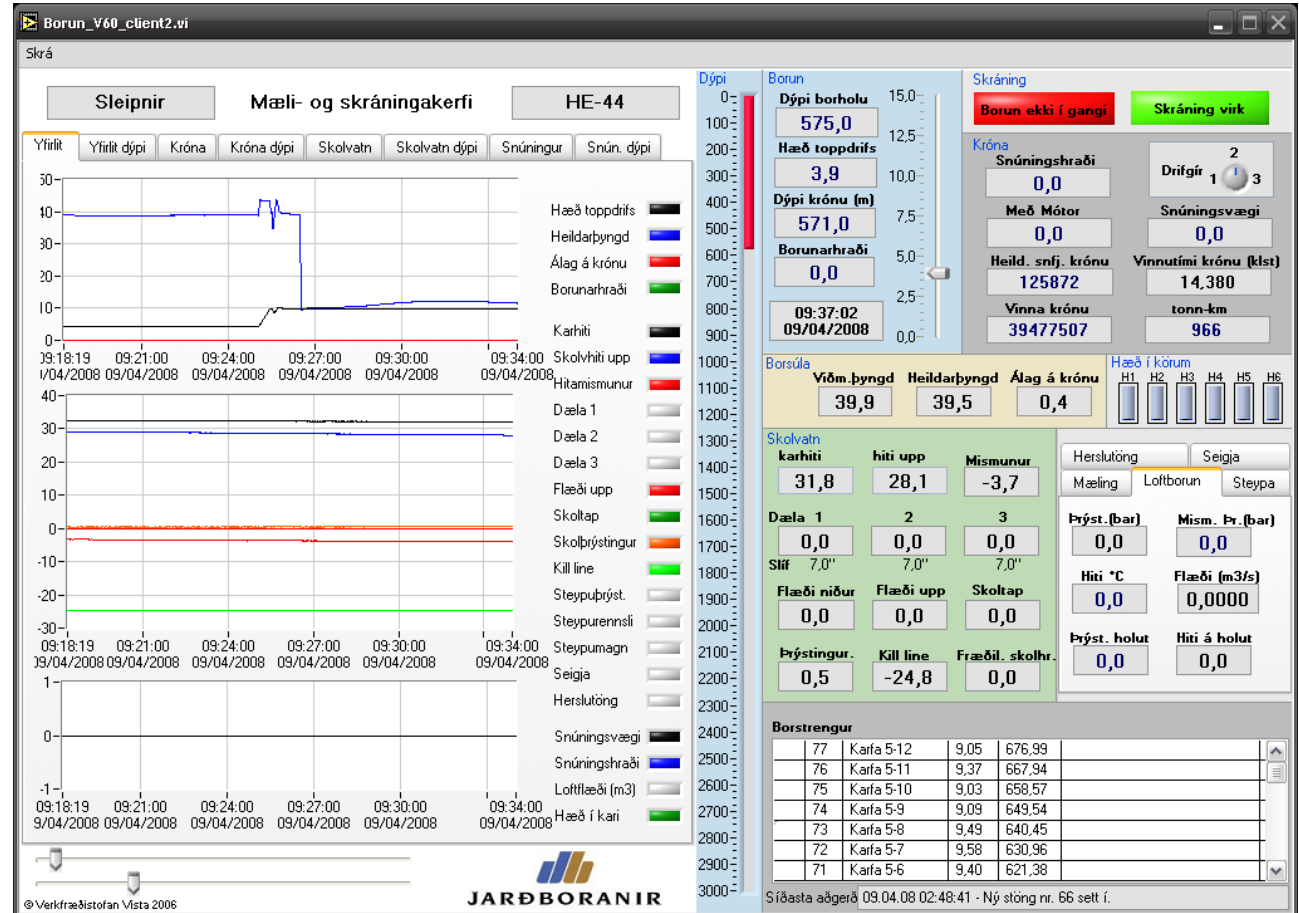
Borun_V60_client2.vi

Skrá

Sleipnir

Mæli- og skráningakerfi

HE-44

Yfirlit | Yfirlit dýpi | Króna | Króna dýpi | Skolvatn | Skolvatn dýpi | Snúningur | Snún. dýpi

50
40
30
20
10
0

09:18:19 09:21:00 09:24:00 09:27:00 09:30:00 09:34:00
09/04/2008 09/04/2008 09/04/2008 09/04/2008 09/04/2008 09/04/2008

Hæð toppdrifs
Heildarþyngd
Álag á krónu
Borunarhraði

Karhiti
Skolvhiti upp
Hitamismunur
Dæla 1
Dæla 2
Dæla 3
Flæði upp
Skoltap
Skolþrýstingur
Kill line
Steypuþrýst.
Steypurennsli
Steypumagn
Seigja
Herslutöng

40
30
20
10
0
-10
-20
-30

09:18:19 09:21:00 09:24:00 09:27:00 09:30:00 09:34:00
09/04/2008 09/04/2008 09/04/2008 09/04/2008 09/04/2008 09/04/2008

Snúningsvægi
Snúningshraði
Loftflæði (m3)
Hæð í kari

1
0
-1

09:18:19 09:21:00 09:24:00 09:27:00 09:30:00 09:34:00
09/04/2008 09/04/2008 09/04/2008 09/04/2008 09/04/2008 09/04/2008

© Verkfræðistofan Vista 2006

JARÐBORANIR

Dýpi
0 100 200 300 400 500 600 700 800 900 1000 1100 1200 1300 1400 1500 1600 1700 1800 1900 2000 2100 2200 2300 2400 2500 2600 2700 2800 2900 3000

Borun
Dýpi borholu
575,0
Hæð toppdrifs
3,9
Dýpi krónu (m)
571,0
Borunarhraði
0,0
09:37:02
09/04/2008

15,0 12,5 10,0 7,5 5,0 2,5 0,0

Skráning
Borun ekki í gangi
Skráning virk

Króna
Snúningshraði
0,0
Drifgír
2
1 3
Með Mótor
0,0
Snúningsvægi
0,0
Heild. snfj. krónu
125872
Vinnutími krónu (klst)
14,380
Vinna krónu
39477507
tonn-km
966

Borsúla
Viðm.þyngd
39,9
Heildarþyngd
39,5
Álag á krónu
0,4

Hæð í körum
H1 H2 H3 H4 H5 H6

Skolvatn
karhiti
31,8
hiti upp
28,1
Mismunur
-3,7
Dæla 1
0,0
2
0,0
3
0,0
Slíf 7,0" 7,0" 7,0"
Flæði niður
0,0
Flæði upp
0,0
Skoltap
0,0
Þrýstingur.
0,5
Kill line
-24,8
Fræðil. skolhr.
0,0

Herslutöng | Seigja
Mæling | Loftborun | Steypa
Þrýst.(bar)
0,0
Mism. Þr.(bar)
0,0
Hiti °C
0,0
Flæði (m3/s)
0,0000
Þrýst. holut
0,0
Hiti á holut
0,0

Borstrengur

| | 77 | Karfa 5-12 | 9,05 | 676,99 |
|---|---|---|---|---|
| | 76 | Karfa 5-11 | 9,37 | 667,94 |
| | 75 | Karfa 5-10 | 9,03 | 658,57 |
| | 74 | Karfa 5-9 | 9,09 | 649,54 |
| | 73 | Karfa 5-8 | 9,49 | 640,45 |
| | 72 | Karfa 5-7 | 9,58 | 630,96 |
| | 71 | Karfa 5-6 | 9,40 | 621,38 |

Síðasta aðgerð 09.04.08 02:48:41 - Ný stöng nr. 66 sett í.